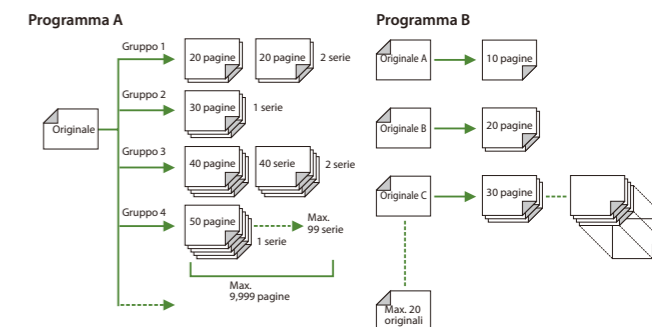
Programma A

Originale

Gruppo 1
20 pagine
20 pagine
2 serie

Gruppo 2
30 pagine
1 serie

Gruppo 3
40 pagine
40 serie
2 serie

Gruppo 4
50 pagine
1 serie
Max. 99 serie

Max. 9,999 pagine

Programma B

Originale A
10 pagine

Originale B
20 pagine

Originale C
30 pagine

Max. 20 originali